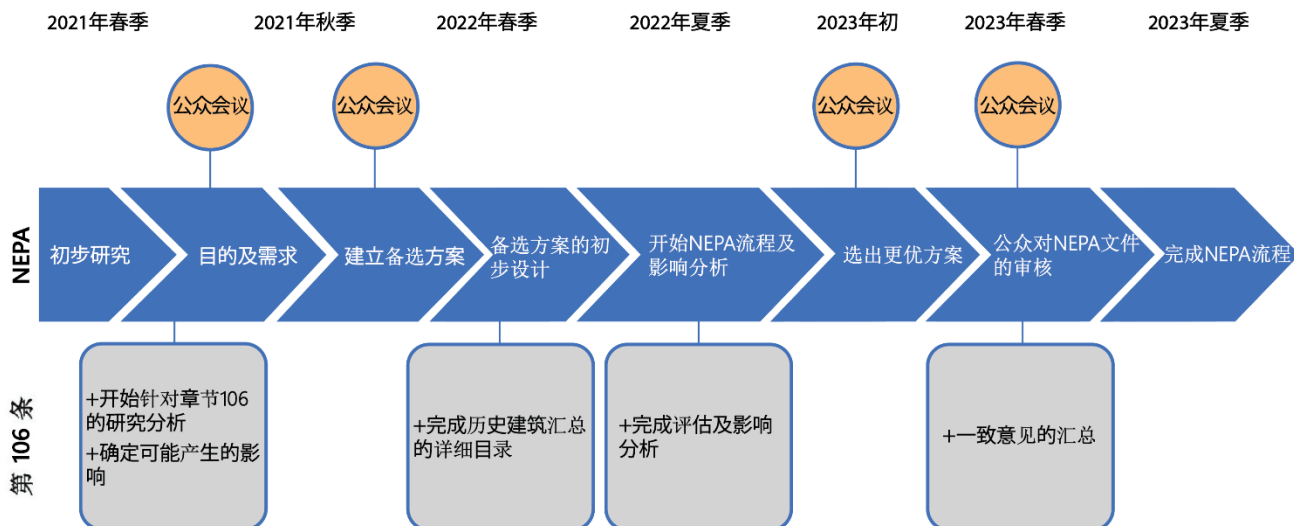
2021年春季

2021年秋季

2022年春季

2022年夏季

2023年初

2023年春季

2023年夏季

公众会议

公众会议

公众会议

公众会议

NEPA

初步研究

目的及需求

建立备选方案

备选方案的初步设计

开始NEPA流程及影响分析

选出更优方案

公众对NEPA文件的审核

完成NEPA流程

第106条

+开始针对章节106的研究分析
+确定可能产生的影响

+完成历史建筑汇总的详细目录

+完成评估及影响分析

+一致意见的汇总